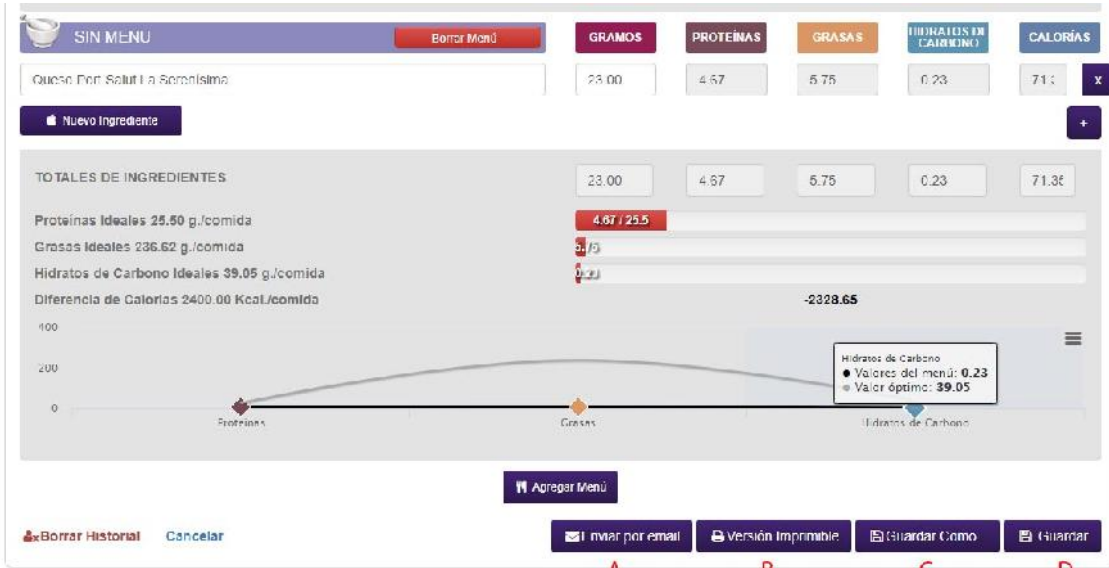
SIN MENU

Borrar Menú

GRAMOS

PROTEÍNAS

GRASAS

HIDRATOS DE CARBONO

CALORÍAS

Queso Port Salut La Serenísima

23.00

4.67

5.75

0.23

71.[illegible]

x

Nuevo Ingrediente

+

TOTALES DE INGREDIENTES

23.00

4.67

5.75

0.23

71.38

Proteínas Ideales 25.50 g./comida

4.67 / 25.5

Grasas Ideales 236.62 g./comida

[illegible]

Hidratos de Carbono Ideales 39.05 g./comida

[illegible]

Diferencia de Calorías 2400.00 Kcal./comida

-2328.65

400

200

0

Proteínas

Grasas

Hidratos de Carbono

Hidratos de Carbono
● Valores del menú: 0.23
● Valor óptimo: 39.05

Agregar Menú

Borrar Historial

Cancelar

Enviar por email

Versión Imprimible

Guardar Como

Guardar

A

B

C

D